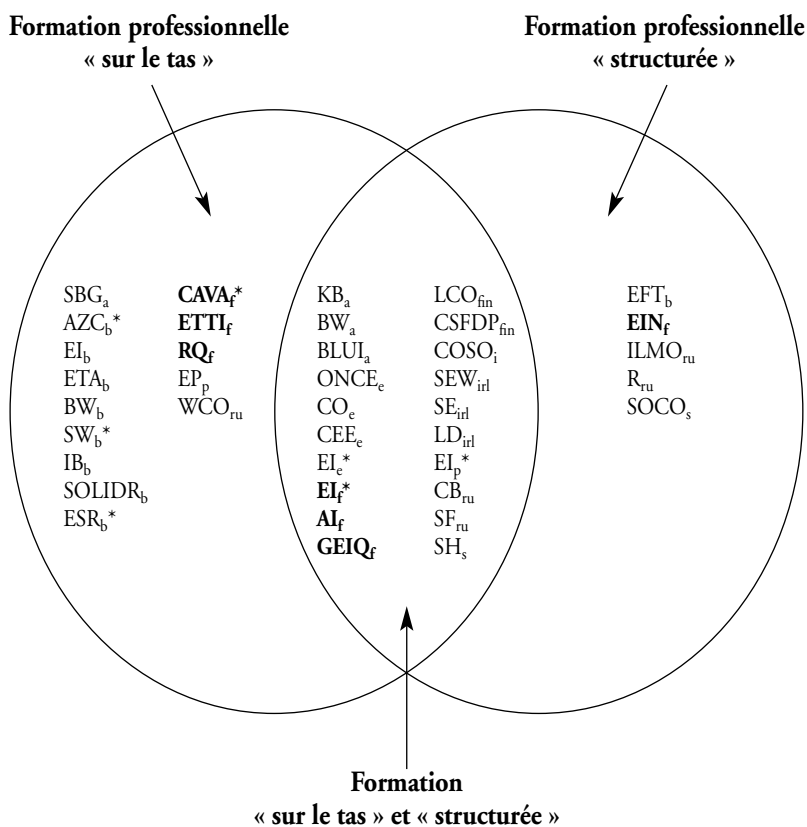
**Formation professionnelle « sur le tas »**

**Formation professionnelle « structurée »**

$SBG_a$
$AZC_b$*
$EI_b$
$ETA_b$
$BW_b$
$SW_b$*
$IB_b$
$SOLIDR_b$
$ESR_b$*

**$CAVA_f$***
**$ETTI_f$**
**$RQ_f$**
$EP_p$
$WCO_{ru}$

$KB_a$
$BW_a$
$BLUI_a$
$ONCE_e$
$CO_e$
$CEE_e$
$EI_e$*
**$EI_f$***
**$AI_f$**
**$GEIQ_f$**

$LCO_{fin}$
$CSFDP_{fin}$
$COSO_i$
$SEW_{irl}$
$SE_{irl}$
$LD_{irl}$
$EI_p$*
$CB_{ru}$
$SF_{ru}$
$SH_s$

$EFT_b$
**$EIN_f$**
$ILMO_{ru}$
$R_{ru}$
$SOCO_s$

**Formation « sur le tas » et « structurée »**